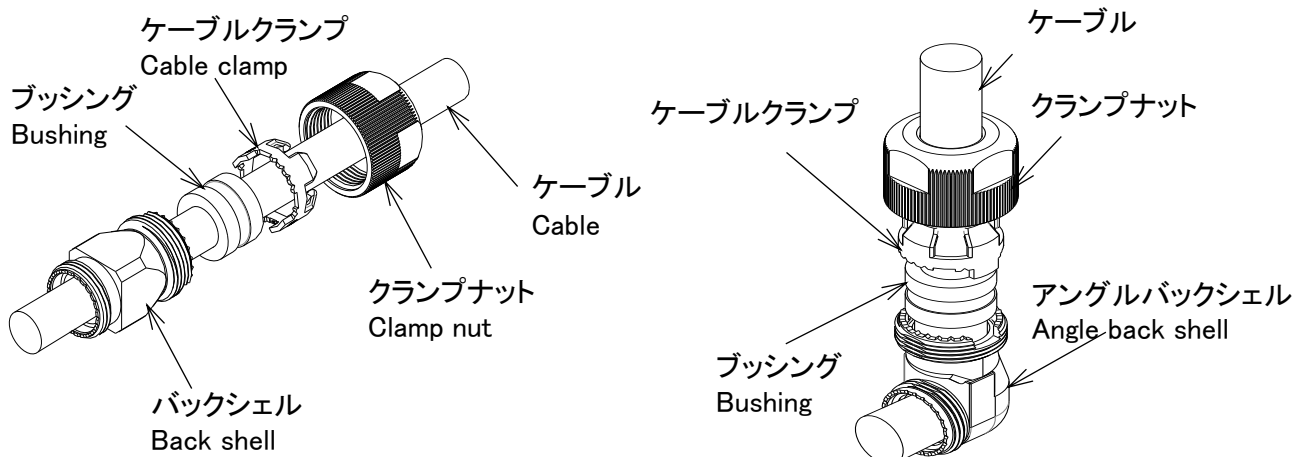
ケーブルクランプ
Cable clamp

ブッシング
Bushing

ケーブル
Cable

クランプナット
Clamp nut

バックシェル
Back shell

ケーブル

ケーブルクランプ

クランプナット

アングルバックシェル
Angle back shell

ブッシング
Bushing